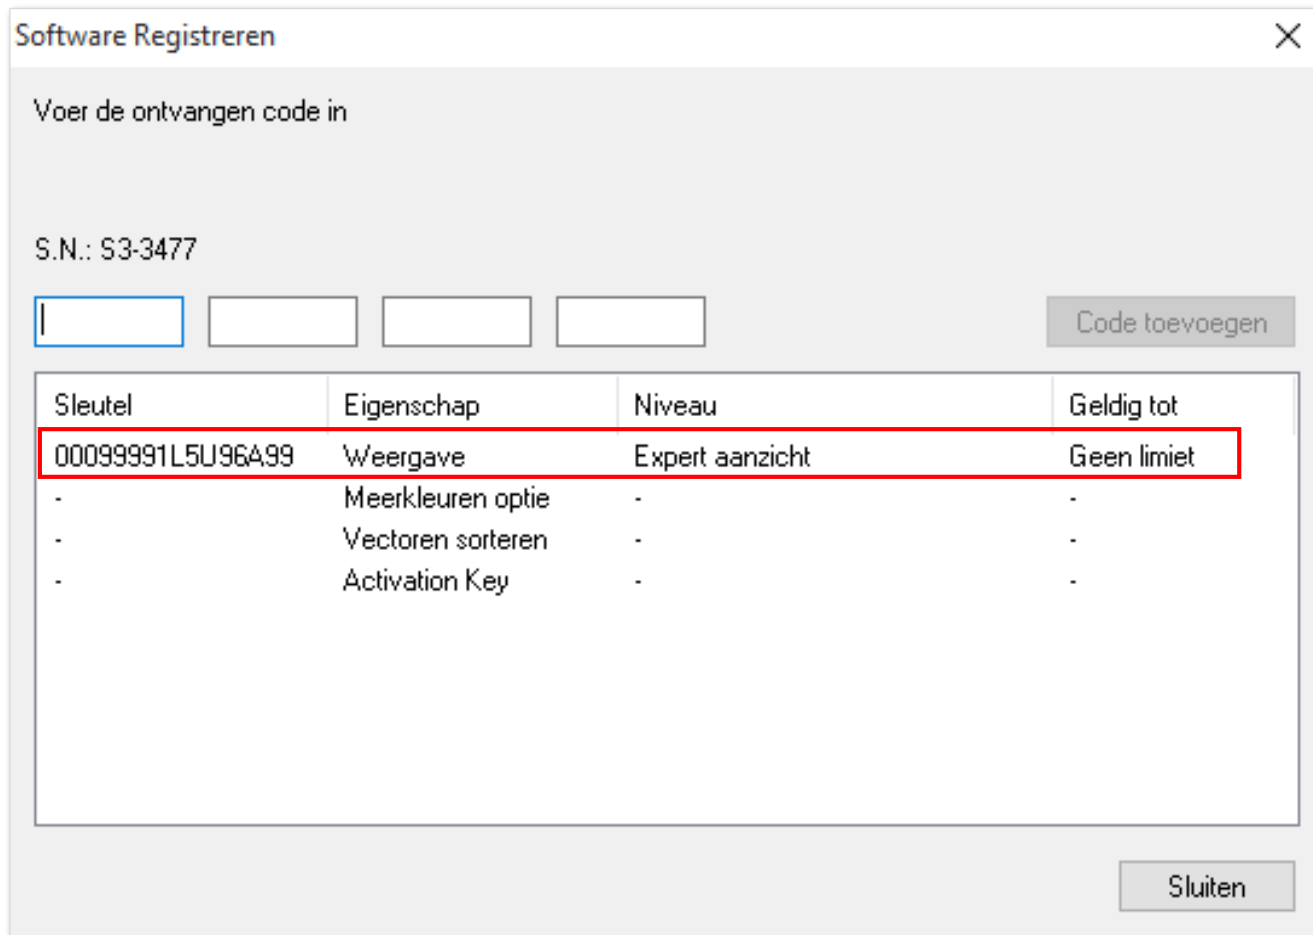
Software Registreren

Voer de ontvangen code in

S.N.: S3-3477

Code toevoegen

| Sleutel | Eigenschap | Niveau | Geldig tot |
|---|---|---|---|
| 00099991L5U96A99 | Weergave | Expert aanzicht | Geen limiet |
| - | Meerkleuren optie | - | - |
| - | Vectoren sorteren | - | - |
| - | Activation Key | - | - |

Sluiten